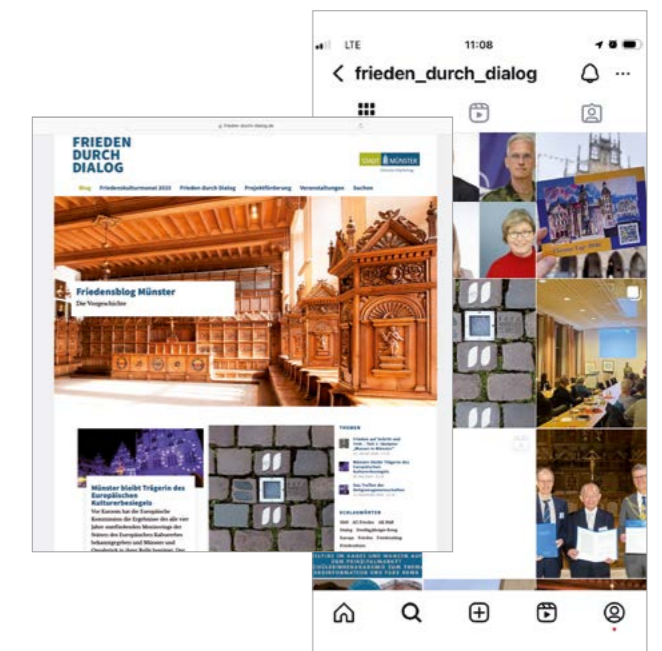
LTE 11:08

frieden_durch_dialog

frieden-durch-dialog.de

FRIEDEN DURCH DIALOG

STADT MÜNSTER

Blog Friedenskulturmonat 2023 Frieden durch Dialog Projektförderung Veranstaltungen Suchen

Friedensblog Münster
Die Vorgeschichte

Münster bleibt Trägerin des Europäischen Kulturerbesiegels
Vor Kurzem hat die Europäische Kommission die Ergebnisse der alle vier Jahre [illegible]

THEMEN

SCHLAGWÖRTER